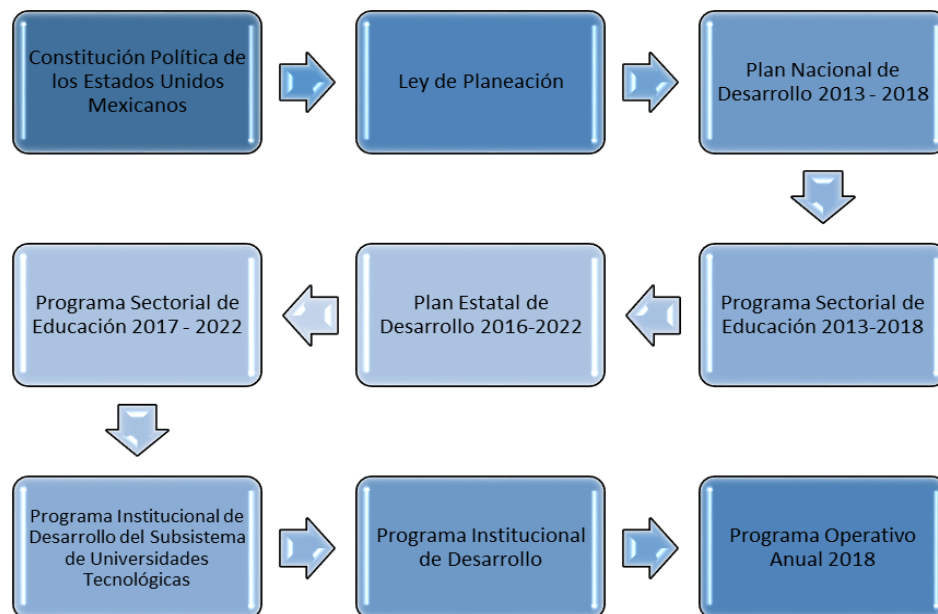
Constitución Política de los Estados Unidos Mexicanos

Ley de Planeación

Plan Nacional de Desarrollo 2013 - 2018

Programa Sectorial de Educación 2013-2018

Plan Estatal de Desarrollo 2016-2022

Programa Sectorial de Educación 2017 - 2022

Programa Institucional de Desarrollo del Subsistema de Universidades Tecnológicas

Programa Institucional de Desarrollo

Programa Operativo Anual 2018